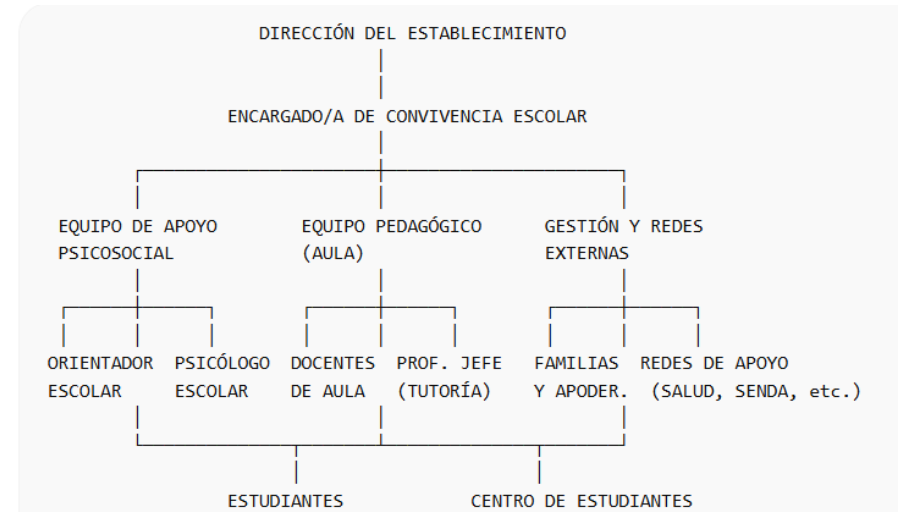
DIRECCIÓN DEL ESTABLECIMIENTO

ENCARGADO/A DE CONVIVENCIA ESCOLAR

EQUIPO DE APOYO PSICOSOCIAL

EQUIPO PEDAGÓGICO (AULA)

GESTIÓN Y REDES EXTERNAS

ORIENTADOR ESCOLAR

PSICÓLOGO ESCOLAR

DOCENTES DE AULA

PROF. JEFE (TUTORÍA)

FAMILIAS Y APODER.

REDES DE APOYO (SALUD, SENDA, etc.)

ESTUDIANTES

CENTRO DE ESTUDIANTES